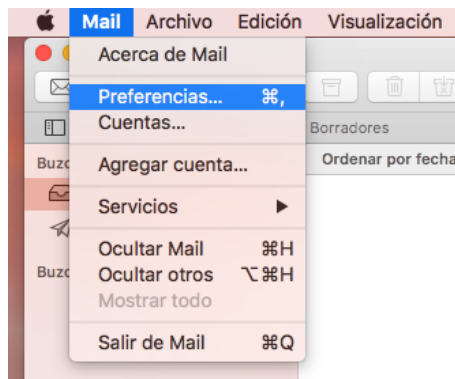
Mail Archivo Edición Visualización

Acerca de Mail

Preferencias... ⌘,
Cuentas...

Agregar cuenta...

Servicios ▶

Ocultar Mail ⌘H
Ocultar otros ⌥⌘H
Mostrar todo

Salir de Mail ⌘Q

Borradores

Ordenar por fecha

Buzo

Buzo